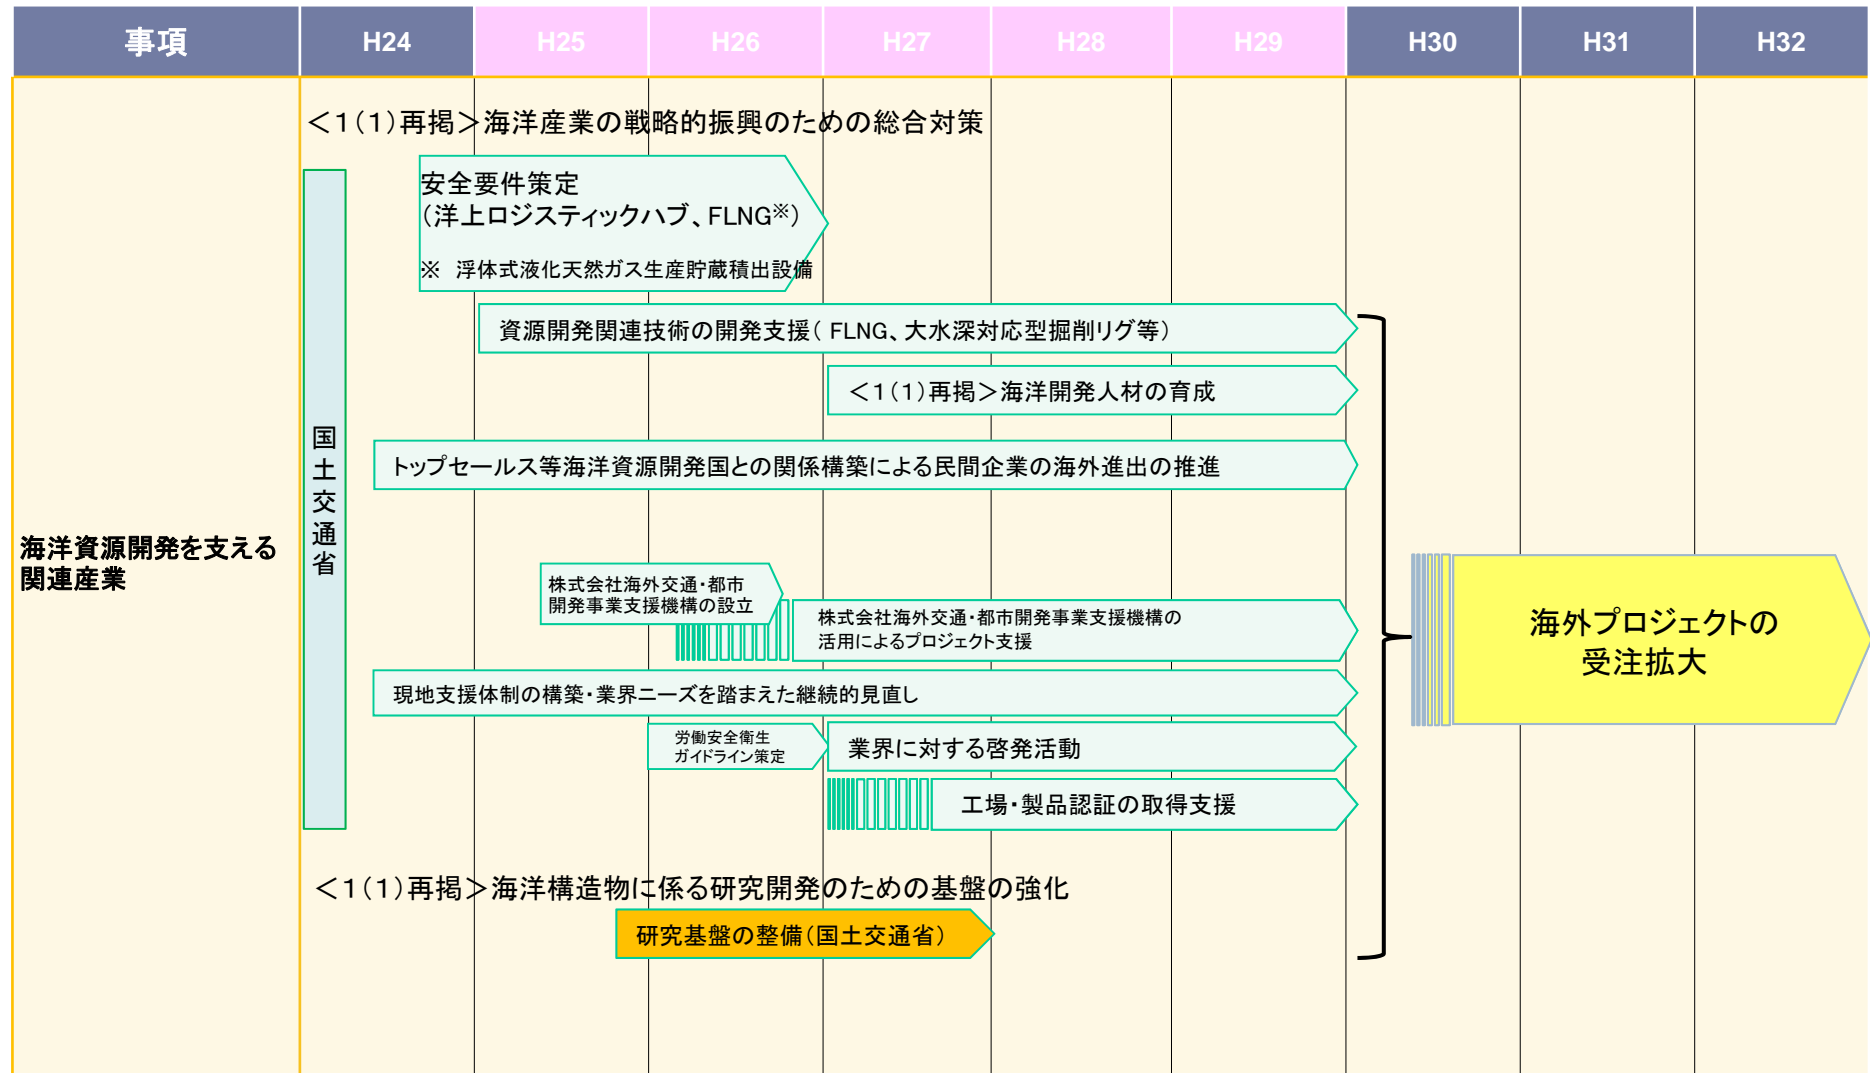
| 事項 | H24 | H25 | H26 | H27 | H28 | H29 | H30 | H31 | H32 |
|---|---|---|---|---|---|---|---|---|---|

海洋資源開発を支える関連産業

国土交通省

＜1（1）再掲＞海洋産業の戦略的振興のための総合対策

安全要件策定
（洋上ロジスティックハブ、FLNG※）

※ 浮体式液化天然ガス生産貯蔵積出設備

資源開発関連技術の開発支援（ FLNG、大水深対応型掘削リグ等）

＜1（1）再掲＞海洋開発人材の育成

トップセールス等海洋資源開発国との関係構築による民間企業の海外進出の推進

株式会社海外交通・都市開発事業支援機構の設立

株式会社海外交通・都市開発事業支援機構の活用によるプロジェクト支援

現地支援体制の構築・業界ニーズを踏まえた継続的見直し

労働安全衛生ガイドライン策定

業界に対する啓発活動

工場・製品認証の取得支援

＜1（1）再掲＞海洋構造物に係る研究開発のための基盤の強化

研究基盤の整備（国土交通省）

海外プロジェクトの受注拡大